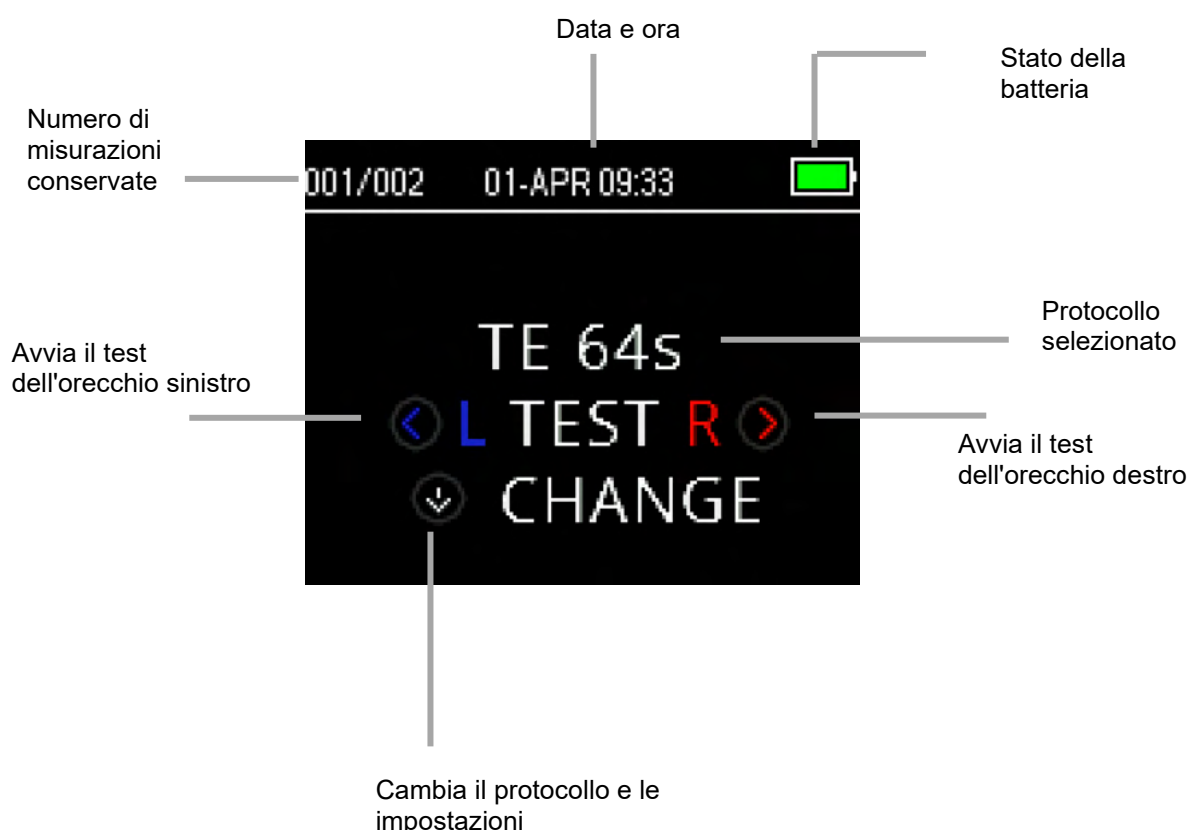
Data e ora

Stato della batteria

Numero di misurazioni conservate

001/002 01-APR 09:33

Protocollo selezionato

TE 64s

Avvia il test dell'orecchio sinistro

L TEST R

Avvia il test dell'orecchio destro

CHANGE

Cambia il protocollo e le impostazioni